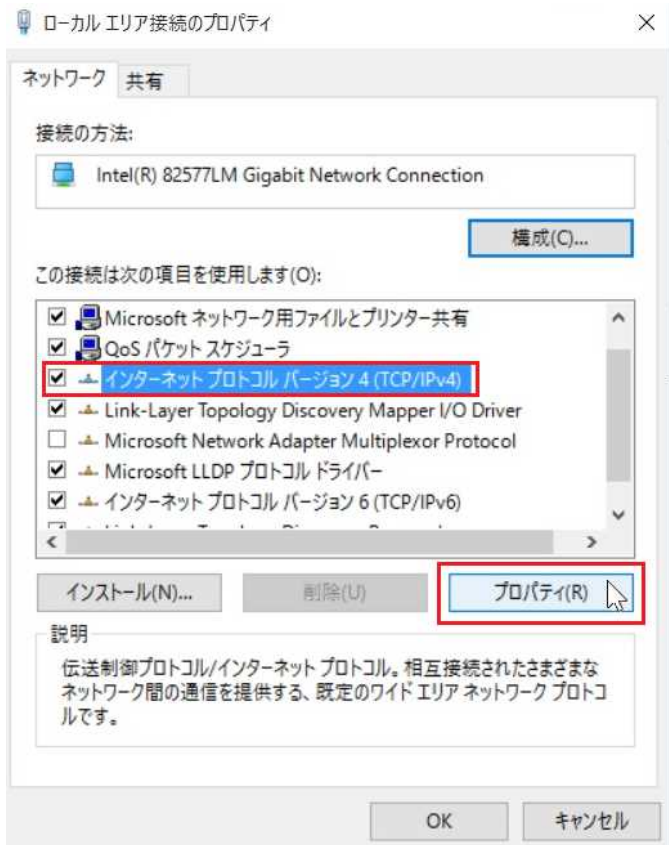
ローカル エリア接続のプロパティ

ネットワーク　共有

接続の方法:

Intel(R) 82577LM Gigabit Network Connection

構成(C)...

この接続は次の項目を使用します(O):

Microsoft ネットワーク用ファイルとプリンター共有
QoS パケット スケジューラ
インターネット プロトコル バージョン 4 (TCP/IPv4)
Link-Layer Topology Discovery Mapper I/O Driver
Microsoft Network Adapter Multiplexor Protocol
Microsoft LLDP プロトコル ドライバー
インターネット プロトコル バージョン 6 (TCP/IPv6)
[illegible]

インストール(N)...　削除(U)　プロパティ(R)

説明
伝送制御プロトコル/インターネット プロトコル。相互接続されたさまざまなネットワーク間の通信を提供する、既定のワイド エリア ネットワーク プロトコルです。

OK　キャンセル